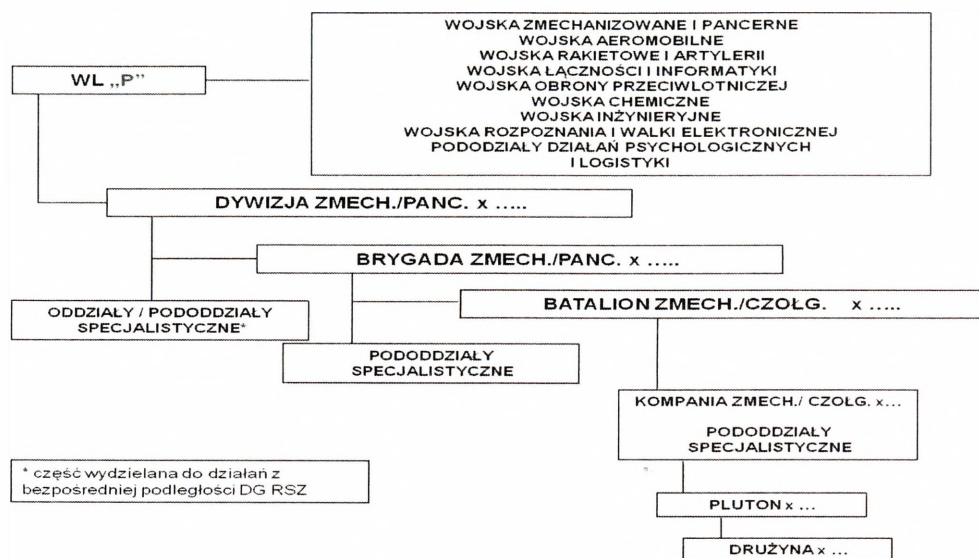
WL „P”

WOJSKA ZMECHANIZOWANE I PANCERNE
WOJSKA AEROMOBILNE
WOJSKA RAKIETOWE I ARTYLERII
WOJSKA ŁĄCZNOŚCI I INFORMATYKI
WOJSKA OBRONY PRZECIWLOTNICZEJ
WOJSKA CHEMICZNE
WOJSKA INŻYNIERYJNE
WOJSKA ROZPOZNANIA I WALKI ELEKTRONICZNEJ
PODODDZIAŁY DZIAŁAŃ PSYCHOLOGICZNYCH
I LOGISTYKI

DYWIZJA ZMECH./PANC. x .....

BRYGADA ZMECH./PANC. x .....

ODDZIAŁY / PODODDZIAŁY SPECJALISTYCZNE*

BATALION ZMECH./CZOŁG. x .....

PODODDZIAŁY SPECJALISTYCZNE

KOMPANIA ZMECH./ CZOŁG. x...

PODODDZIAŁY SPECJALISTYCZNE

* część wydzielana do działań z bezpośredniej podległości DG RSZ

PLUTON x ...

DRUŻYNA x ...